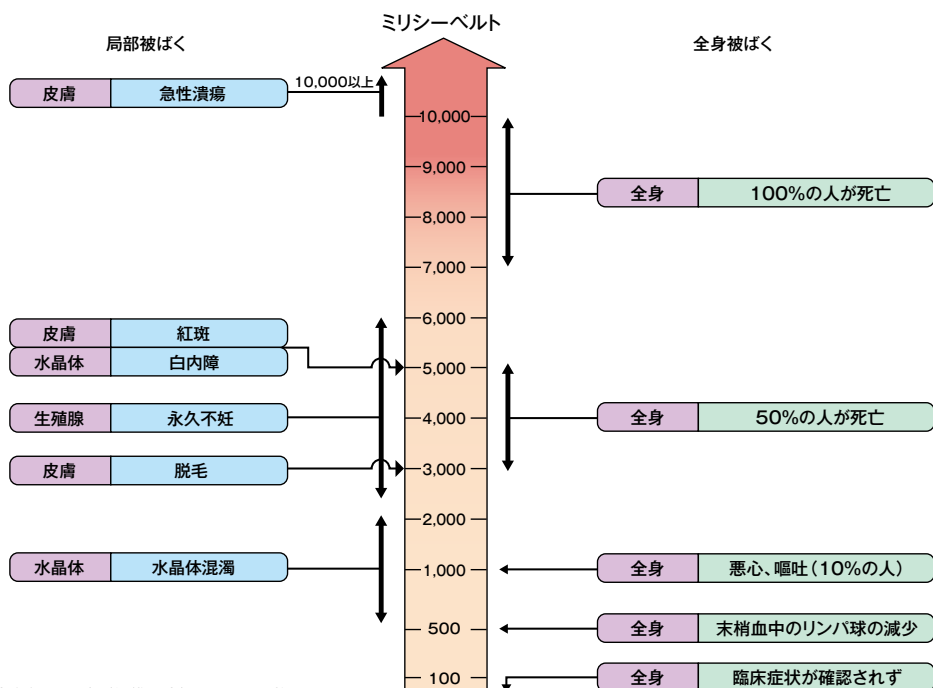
ミリシーベルト

局部被ばく

全身被ばく

10,000以上

皮膚 急性潰瘍

10,000
9,000
8,000
7,000
6,000
5,000
4,000
3,000
2,000
1,000
500
100

全身 100%の人が死亡

皮膚 紅斑
水晶体 白内障
生殖腺 永久不妊
皮膚 脱毛

全身 50%の人が死亡

水晶体 水晶体混濁

全身 悪心、嘔吐（10%の人）
全身 末梢血中のリンパ球の減少
全身 臨床症状が確認されず